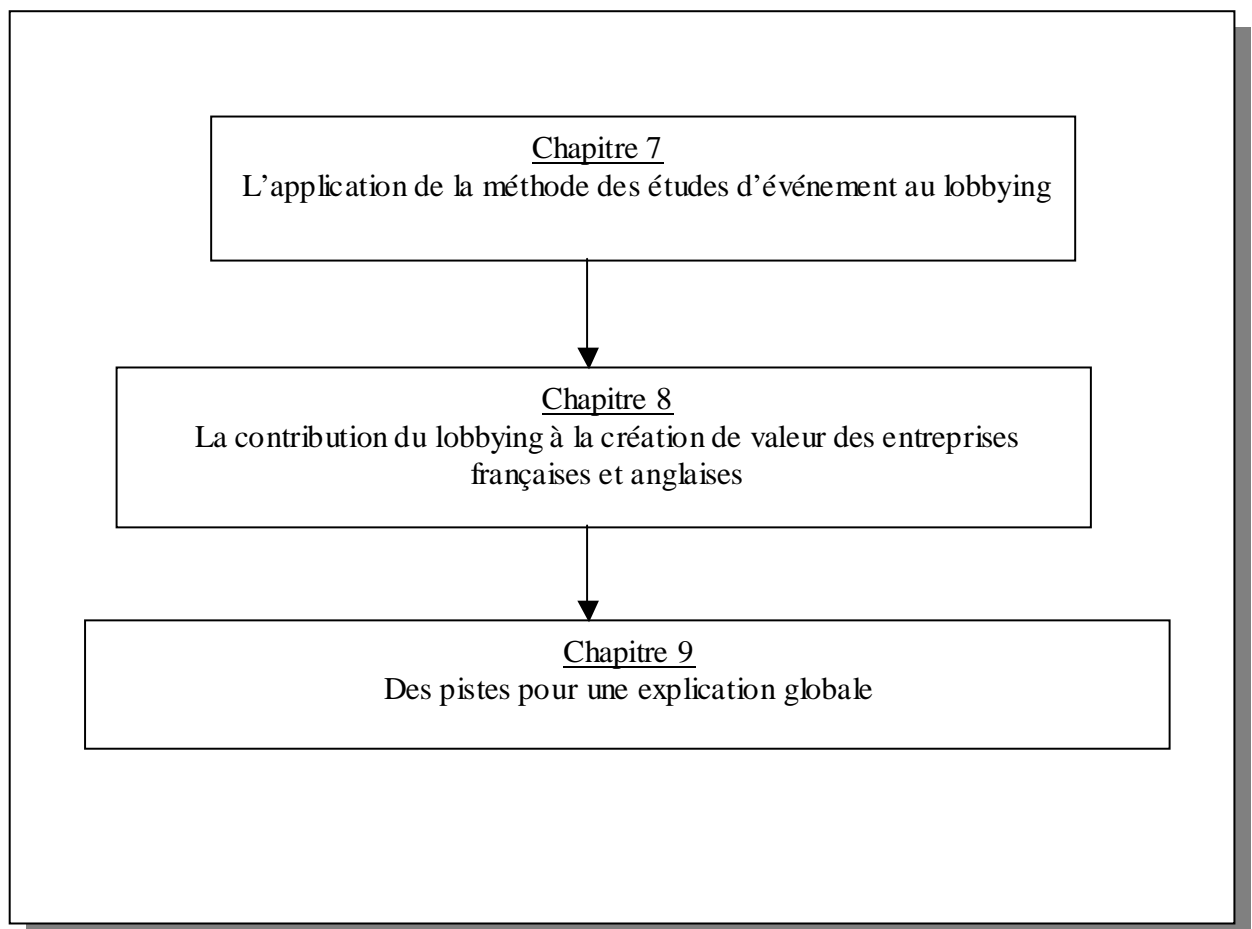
Chapitre 7
L’application de la méthode des études d’événement au lobbying

Chapitre 8
La contribution du lobbying à la création de valeur des entreprises françaises et anglaises

Chapitre 9
Des pistes pour une explication globale